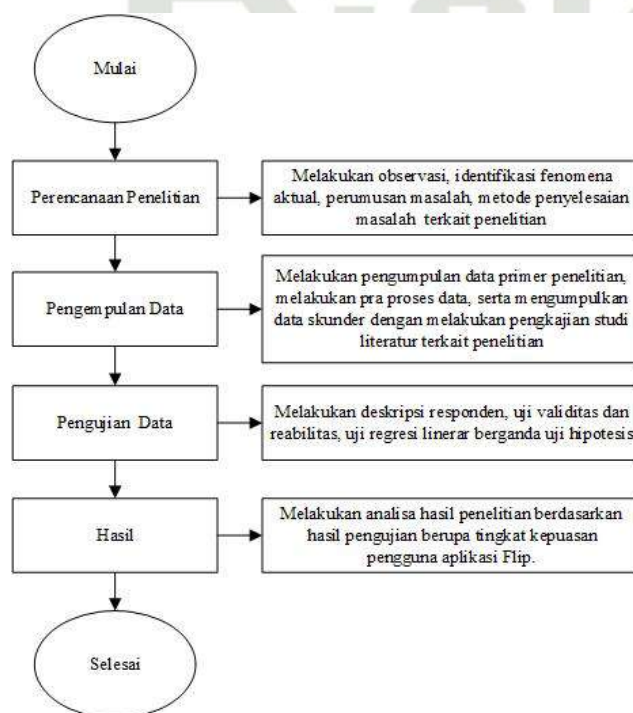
Mulai

Perencanaan Penelitian

Melakukan observasi, identifikasi fenomena aktual, perumusan masalah, metode penyelesaian masalah terkait penelitian

Pengempulan Data

Melakukan pengumpulan data primer penelitian, melakukan pra proses data, serta mengumpulkan data skunder dengan melakukan pengkajian studi literatur terkait penelitian

Pengujian Data

Melakukan deskripsi responden, uji validitas dan reabilitas, uji regresi linerar berganda uji hipotesis

Hasil

Melakukan analisa hasil penelitian berdasarkan hasil pengujian berupa tingkat kepuasan pengguna aplikasi Flip.

Selesai